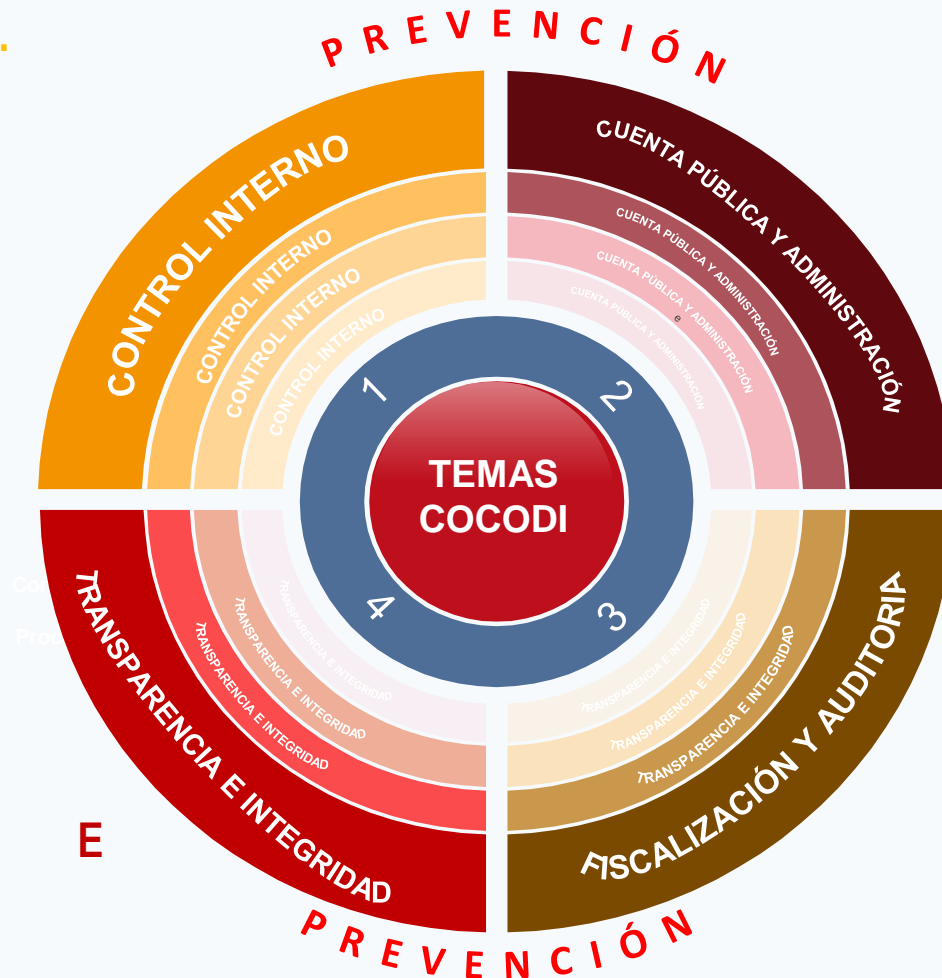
PREVENCIÓN

CONTROL INTERNO
CONTROL INTERNO
CONTROL INTERNO
CONTROL INTERNO

CUENTA PÚBLICA Y ADMINISTRACIÓN
CUENTA PÚBLICA Y ADMINISTRACIÓN
CUENTA PÚBLICA Y ADMINISTRACIÓN
CUENTA PÚBLICA Y ADMINISTRACIÓN

1
2
TEMAS COCODI
4
3

TRANSPARENCIA E INTEGRIDAD
TRANSPARENCIA E INTEGRIDAD
TRANSPARENCIA E INTEGRIDAD
TRANSPARENCIA E INTEGRIDAD

TRANSPARENCIA E INTEGRIDAD
TRANSPARENCIA E INTEGRIDAD
TRANSPARENCIA E INTEGRIDAD
FISCALIZACIÓN Y AUDITORIA

E

PREVENCIÓN